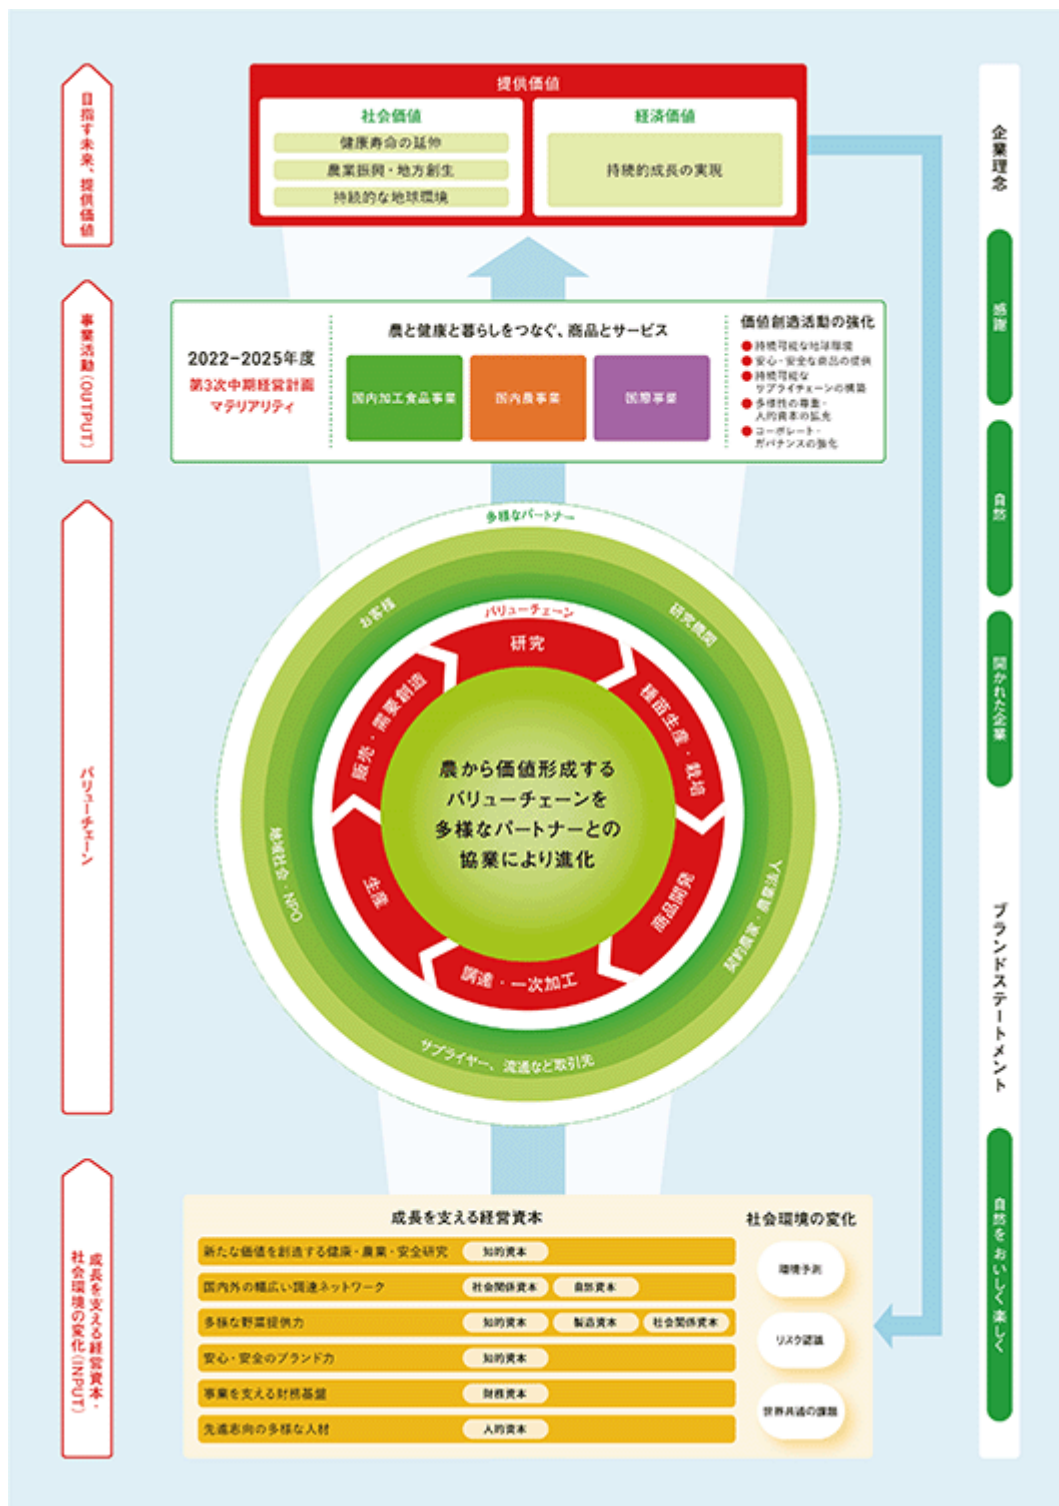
目指す未来、提供価値

事業活動（OUTPUT）

バリューチェーン

成長を支える経営資本・社会環境の変化（INPUT）

提供価値

社会価値
健康寿命の延伸
農業振興・地方創生
持続的な地球環境

経済価値
持続的成長の実現

2022-2025年度
第3次中期経営計画
マテリアリティ

農と健康と暮らしをつなぐ、商品とサービス
国内加工食品事業
国内農事業
国際事業

価値創造活動の強化
持続可能な地球環境
安心・安全な商品の提供
持続可能なサプライチェーンの構築
多様性の尊重・人的資本の拡充
コーポレート・ガバナンスの強化

多様なパートナー
お客様
研究機関
地域社会・NPO
契約農家・農業法人
サプライヤー、流通など取引先

バリューチェーン
研究
種苗生産・栽培
商品開発
調達・一次加工
生産
販売・需要創造

農から価値形成する
バリューチェーンを
多様なパートナーとの
協業により進化

成長を支える経営資本
新たな価値を創造する健康・農業・安全研究 知的資本
国内外の幅広い調達ネットワーク 社会関係資本 自然資本
多様な野菜提供力 知的資本 製造資本 社会関係資本
安心・安全のブランド力 知的資本
事業を支える財務基盤 財務資本
先進志向の多様な人材 人的資本

社会環境の変化
環境予測
リスク認識
世界共通の課題

企業理念
感謝
自然
開かれた企業

ブランドステートメント
自然をおいしく、楽しく。